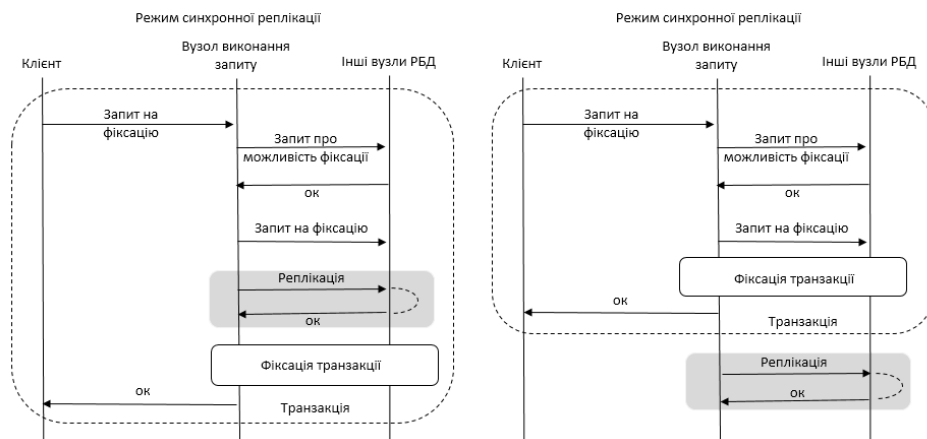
Режим синхронної реплікації

Клієнт

Вузол виконання запиту

Інші вузли РБД

Запит на фіксацію

Запит про можливість фіксації

ок

Запит на фіксацію

Реплікація

ок

Фіксація транзакції

ок

Транзакція

Режим синхронної реплікації

Клієнт

Вузол виконання запиту

Інші вузли РБД

Запит на фіксацію

Запит про можливість фіксації

ок

Запит на фіксацію

Фіксація транзакції

ок

Транзакція

Реплікація

ок